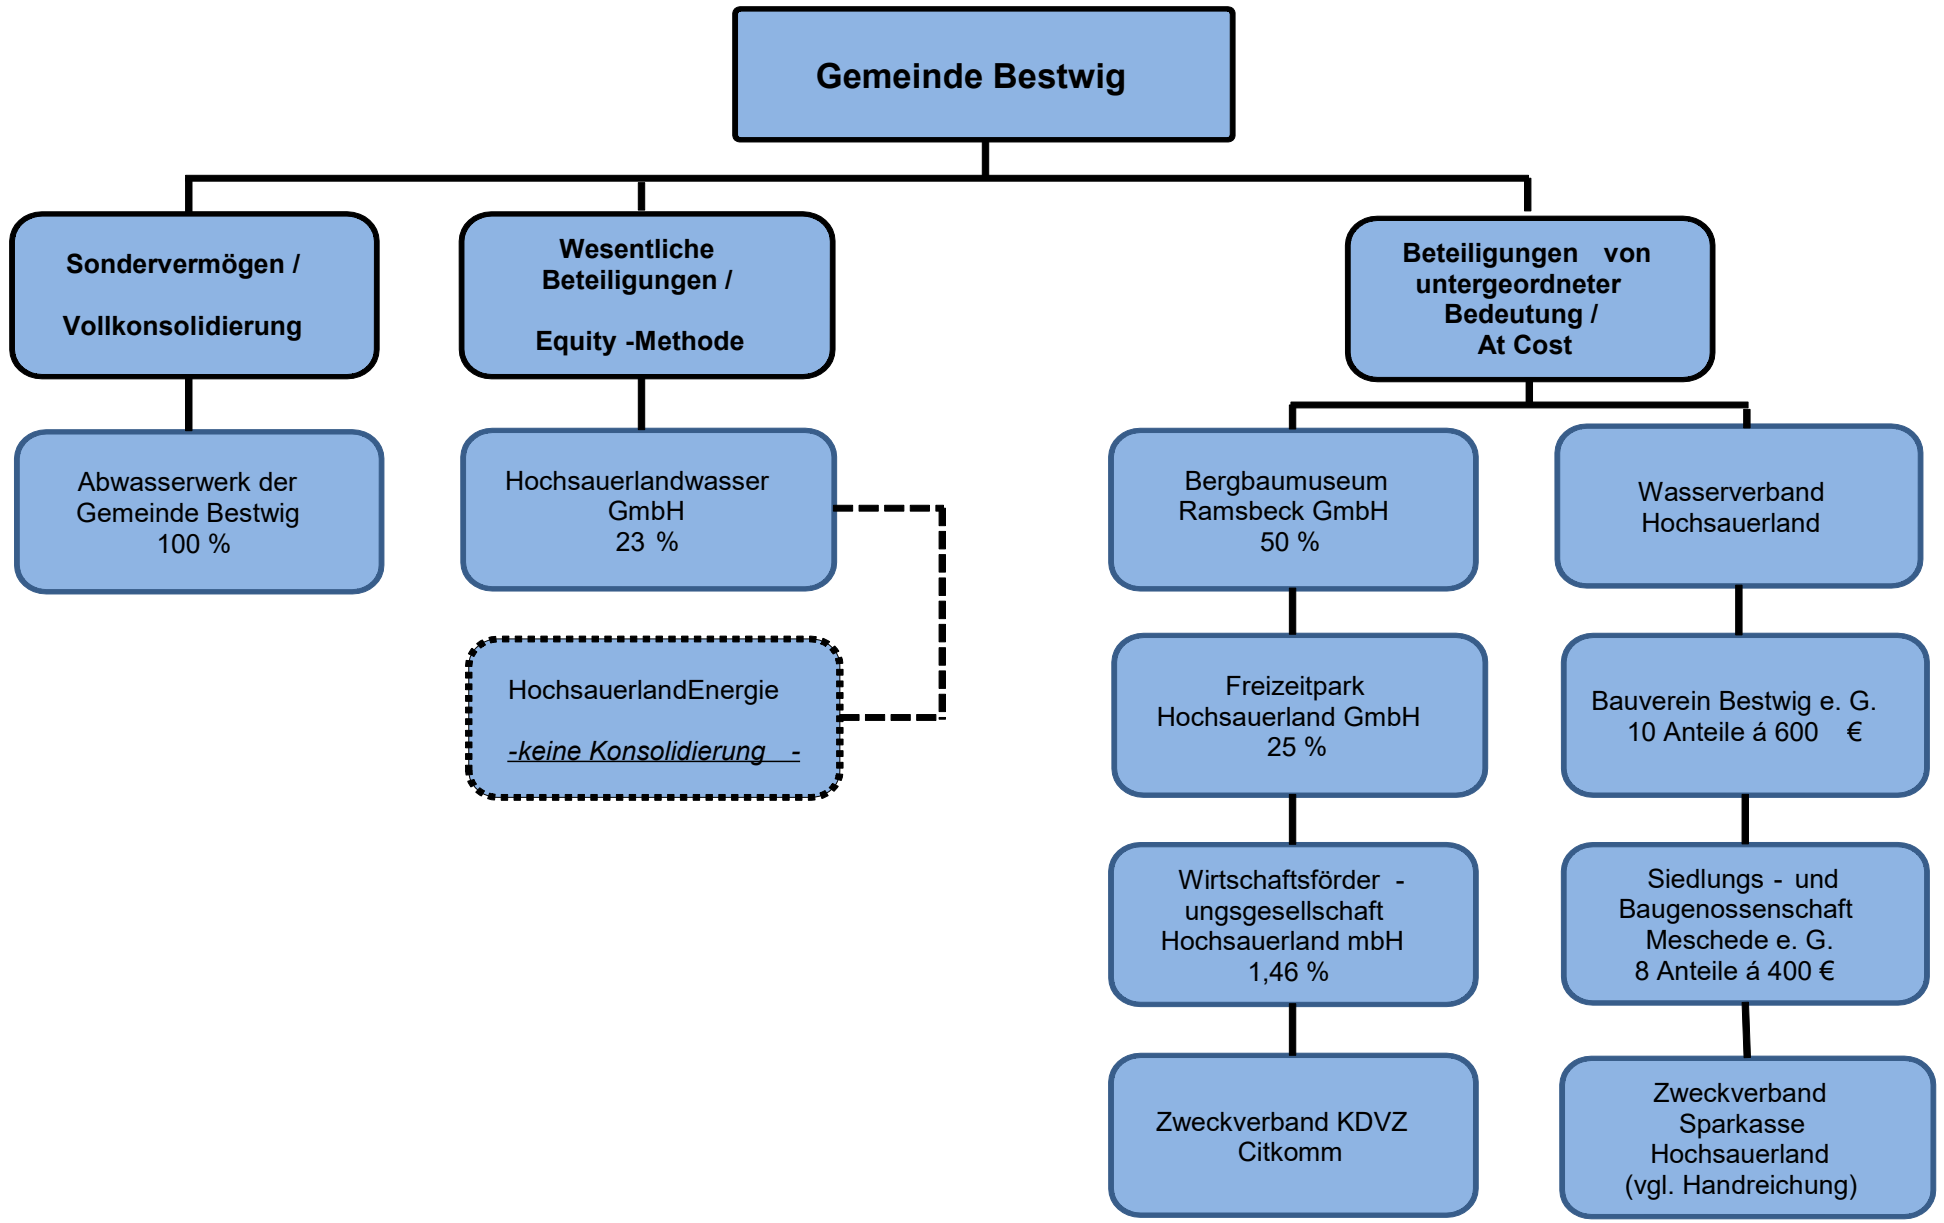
Gemeinde Bestwig

Sondervermögen /

Vollkonsolidierung

Wesentliche Beteiligungen /

Equity -Methode

Beteiligungen von untergeordneter Bedeutung / At Cost

Abwasserwerk der Gemeinde Bestwig 100 %

Hochsauerlandwasser GmbH 23 %

HochsauerlandEnergie

-keine Konsolidierung -

Bergbaumuseum Ramsbeck GmbH 50 %

Freizeitpark Hochsauerland GmbH 25 %

Wirtschaftsförder - ungsgesellschaft Hochsauerland mbH 1,46 %

Zweckverband KDVZ Citkomm

Wasserverband Hochsauerland

Bauverein Bestwig e. G. 10 Anteile á 600 €

Siedlungs - und Baugenossenschaft Meschede e. G. 8 Anteile á 400 €

Zweckverband Sparkasse Hochsauerland (vgl. Handreichung)